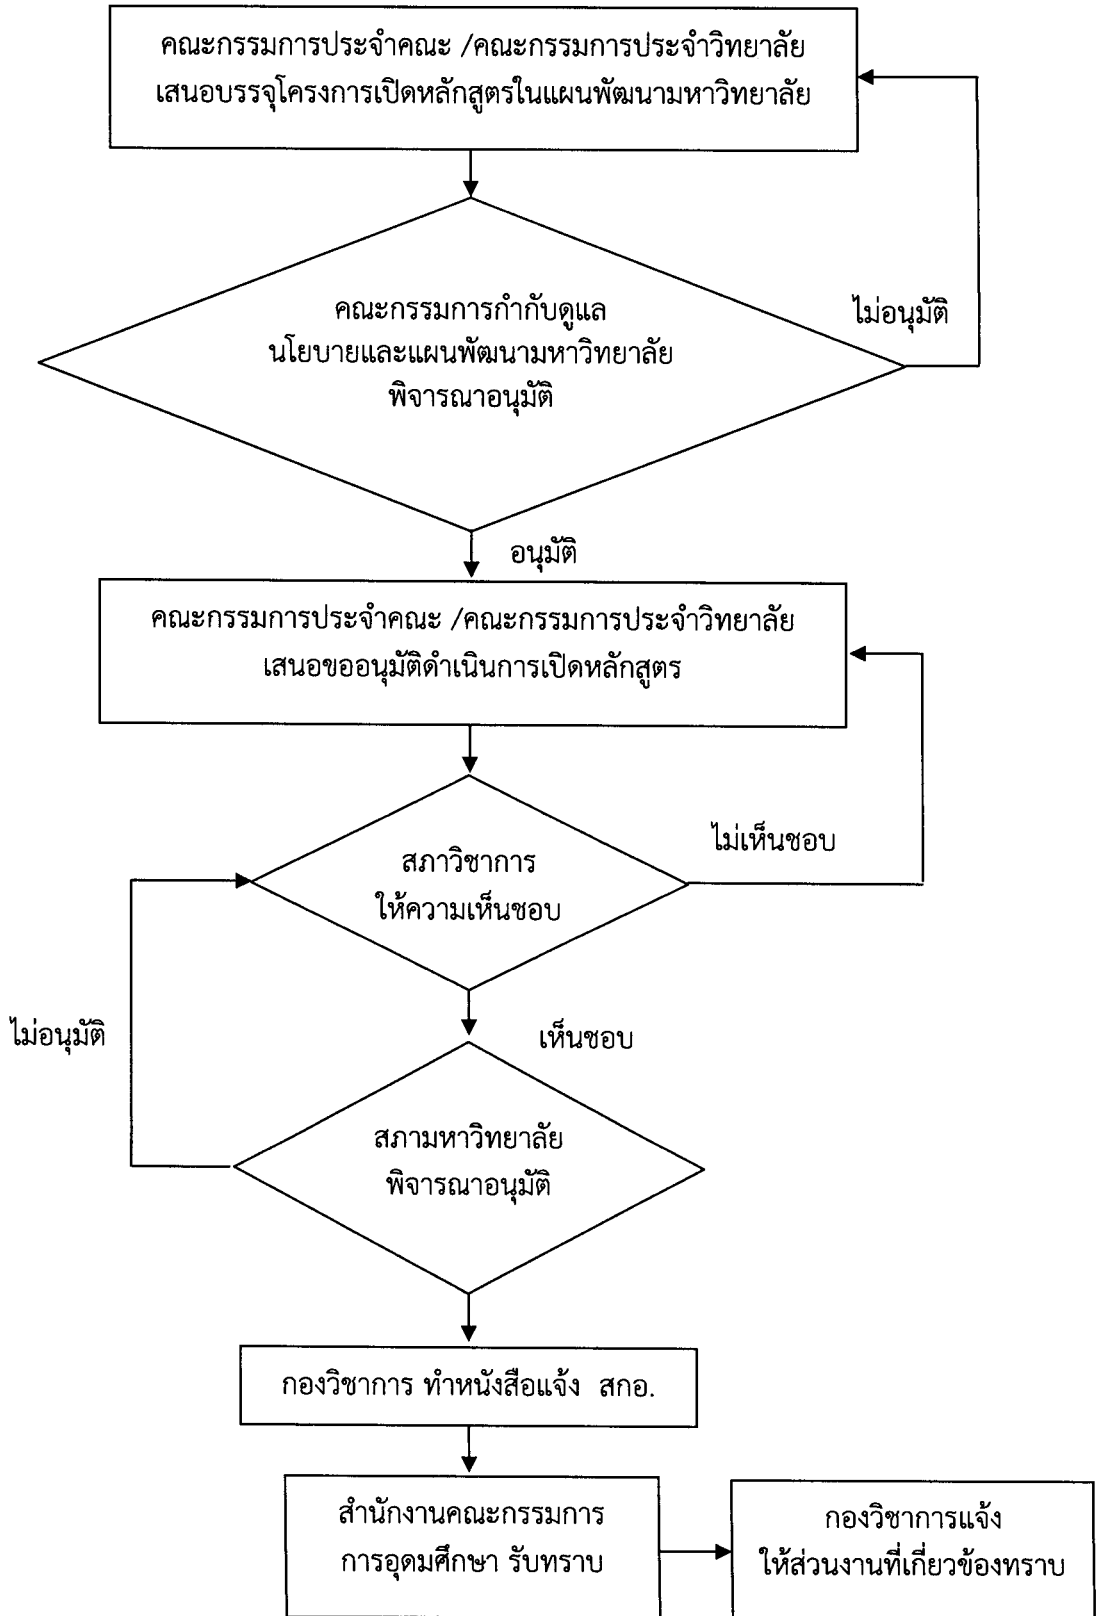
คณะกรรมการประจำคณะ /คณะกรรมการประจำวิทยาลัย
เสนอบรรจุโครงการเปิดหลักสูตรในแผนพัฒนามหาวิทยาลัย

คณะกรรมการกำกับดูแล
นโยบายและแผนพัฒนามหาวิทยาลัย
พิจารณาอนุมัติ

ไม่อนุมัติ

อนุมัติ

คณะกรรมการประจำคณะ /คณะกรรมการประจำวิทยาลัย
เสนอขออนุมัติดำเนินการเปิดหลักสูตร

สภาวิชาการ
ให้ความเห็นชอบ

ไม่เห็นชอบ

เห็นชอบ

ไม่อนุมัติ

สภามหาวิทยาลัย
พิจารณาอนุมัติ

กองวิชาการ ทำหนังสือแจ้ง สกอ.

สำนักงานคณะกรรมการ
การอุดมศึกษา รับทราบ

กองวิชาการแจ้ง
ให้ส่วนงานที่เกี่ยวข้องทราบ